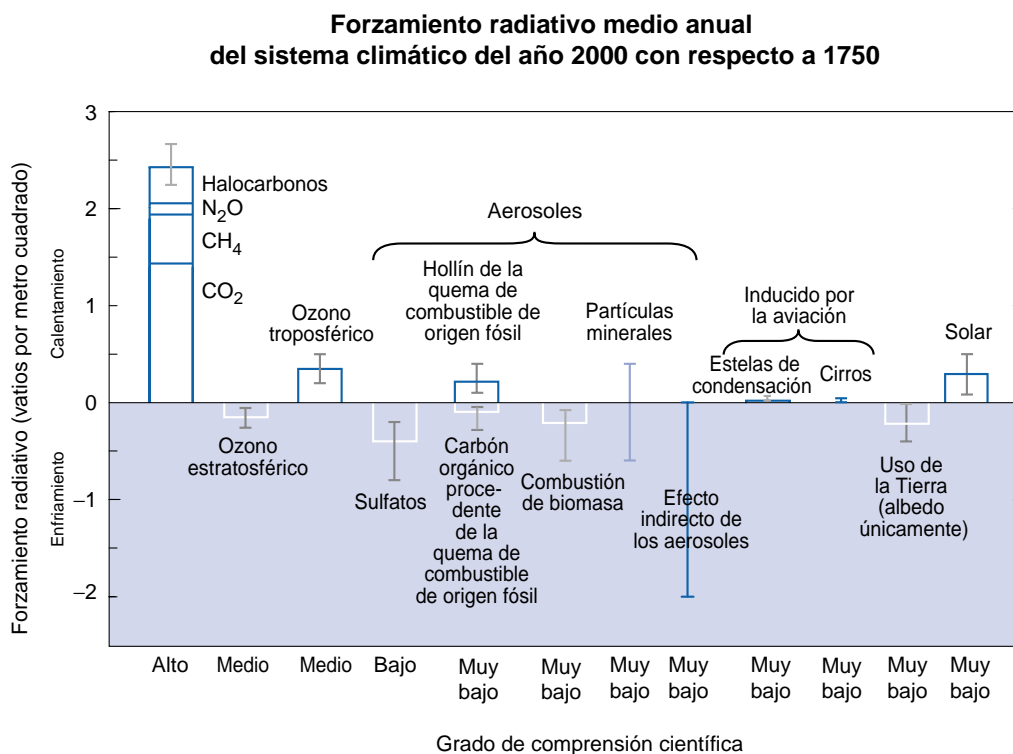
Forzamiento radiativo medio anual
del sistema climático del año 2000 con respecto a 1750

Forzamiento radiativo (vatios por metro cuadrado)

Calentamiento

Enfriamiento

3
2
1
0
−1
−2

Halocarbonos
$N_2O$
$CH_4$
$CO_2$

Aerosoles

Ozono troposférico

Hollín de la quema de combustible de origen fósil

Partículas minerales

Inducido por la aviación

Estelas de condensación

Cirros

Solar

Ozono estratosférico

Sulfatos

Carbón orgánico procedente de la quema de combustible de origen fósil

Combustión de biomasa

Efecto indirecto de los aerosoles

Uso de la Tierra (albedo únicamente)

Alto
Medio
Medio
Bajo
Muy bajo
Muy bajo
Muy bajo
Muy bajo
Muy bajo
Muy bajo
Muy bajo
Muy bajo

Grado de comprensión científica